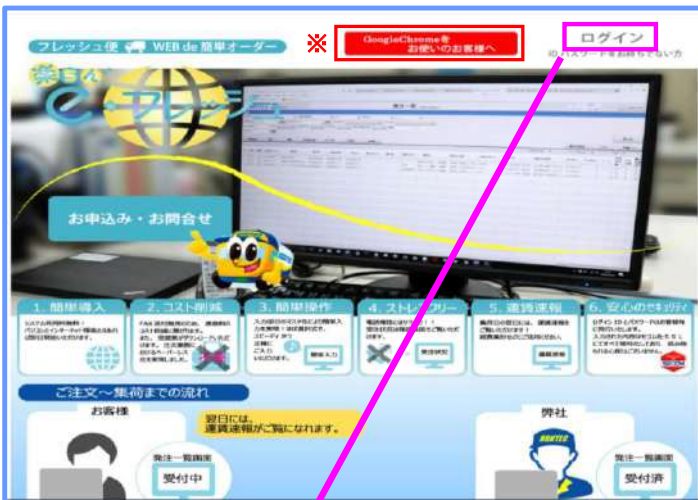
フレッシュ便 WEB de 簡単オーダー

※ GoogleChromeを お使いのお客様へ

ログイン

ID・パスワードをお持ちでない方

楽らく e-フレッシュ

お申込み・お問合せ

1. 簡単導入

2. コスト削減

3. 簡単操作

4. ストレスフリー

5. 運賃速報

6. 安心のセキュリティ

ご注文～集荷までの流れ

お客様

発注一覧画面

受付中

翌日には、運賃速報がご覧になれます。

弊社

発注一覧画面

受付済